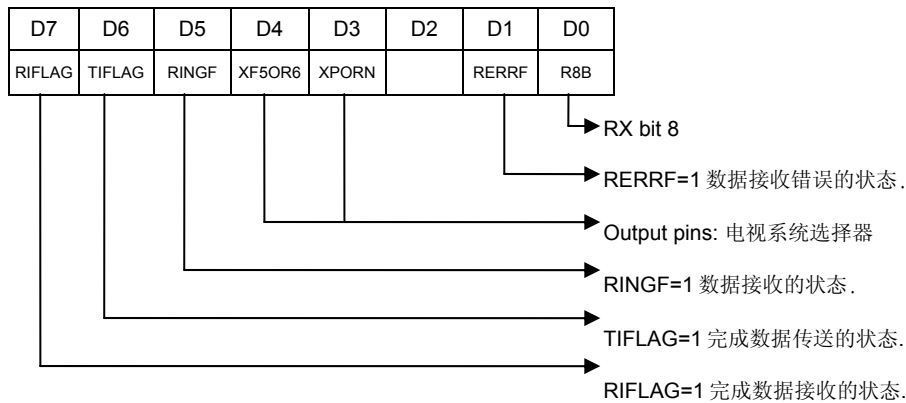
| D7 | D6 | D5 | D4 | D3 | D2 | D1 | D0 |
|---|---|---|---|---|---|---|---|
| RIFLAG | TIFLAG | RINGF | XF5OR6 | XPORN | | RERRF | R8B |

RX bit 8

RERRF=1 数据接收错误的状态.

Output pins: 电视系统选择器

RINGF=1 数据接收的状态.

TIFLAG=1 完成数据传送的状态.

RIFLAG=1 完成数据接收的状态.